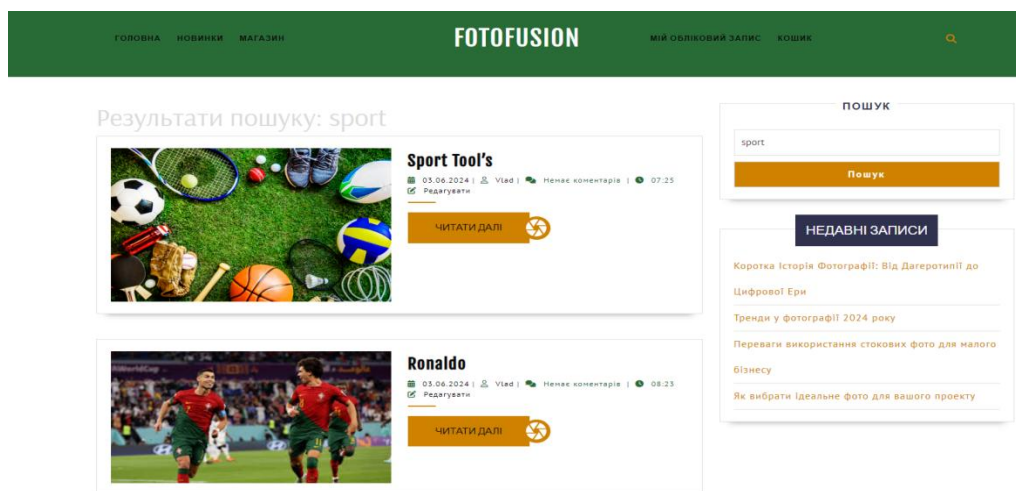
ГОЛОВНА НОВИНКИ МАГАЗИН

FOTOFUSION

МІЙ ОБЛІКОВИЙ ЗАПИС КОШИК

Результати пошуку: sport

Sport Tool's

03.06.2024 | Vlad | Немає коментарів | 07:25
Редагувати

ЧИТАТИ ДАЛІ

Ronaldo

03.06.2024 | Vlad | Немає коментарів | 08:23
Редагувати

ЧИТАТИ ДАЛІ

ПОШУК

sport

Пошук

НЕДАВНІ ЗАПИСИ

Коротка Історія Фотографії: Від Дагеротипії до Цифрової Ери

Тренди у фотографії 2024 року

Переваги використання стокових фото для малого бізнесу

Як вибрати ідеальне фото для вашого проекту